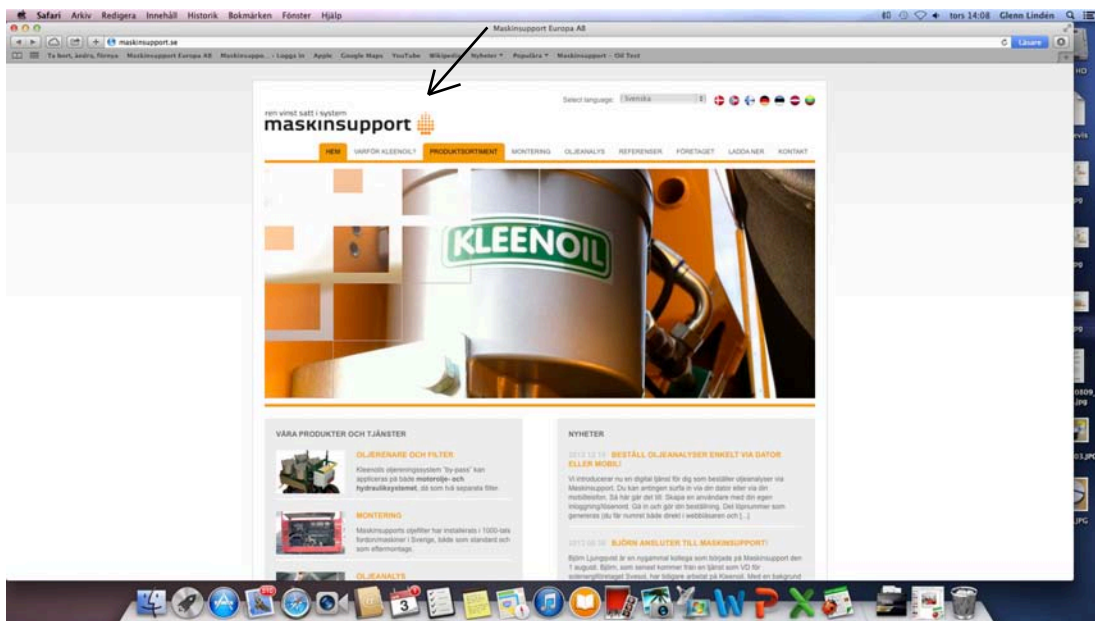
Safari Arkiv Redigera Innehåll Historik Bokmärken Fönster Hjälp

tors 14:08 Glenn Lindén

Maskinsupport Europa AB

maskinsupport.se

Läsare

Ta bort, ändra, förnya Maskinsupport Europa AB Maskinsuppo... - Logga in Apple Google Maps YouTube Wikipedia Nyheter Populära Maskinsupport - Oil Test

ren vinst satt i system
maskinsupport

Select language: Svenska

HEM VARFÖR KLEENOIL? PRODUKTSORTIMENT MONTERING OLJEANALYS REFERENSER FÖRETAGET LADDA NER KONTAKT

KLEENOIL

VÅRA PRODUKTER OCH TJÄNSTER

OLJERENARE OCH FILTER
Kleenoils oljereningssystem "by-pass" kan appliceras på både motorolje- och hydrauliksystemet, då som två separata filter.

MONTERING
Maskinsupports oljefilter har installerats i 1000-tals fordon/maskiner i Sverige, både som standard och som eftermontage.

OLJEANALYS

NYHETER

2013 12 10 BESTÄLL OLJEANALYSER ENKELT VIA DATOR ELLER MOBIL!
Vi introducerar nu en digital tjänst för dig som beställer oljeanalyser via Maskinsupport. Du kan antingen surfa in via din dator eller via din mobiltelefon. Så här går det till: Skapa en användare med din egen inloggning/lösenord. Gå in och gör din beställning. Det löpnummer som genereras (du får numret både direkt i webbläsaren och [...]

2013 08 30 BJÖRN ANSLUTER TILL MASKINSUPPORT!
Björn Ljungqvist är en nygammal kollega som började på Maskinsupport den 1 augusti. Björn, som senast kommer från en tjänst som VD för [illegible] Svesol, har tidigare arbetat på Kleenoil. Med en bakgrund

HD
JPG